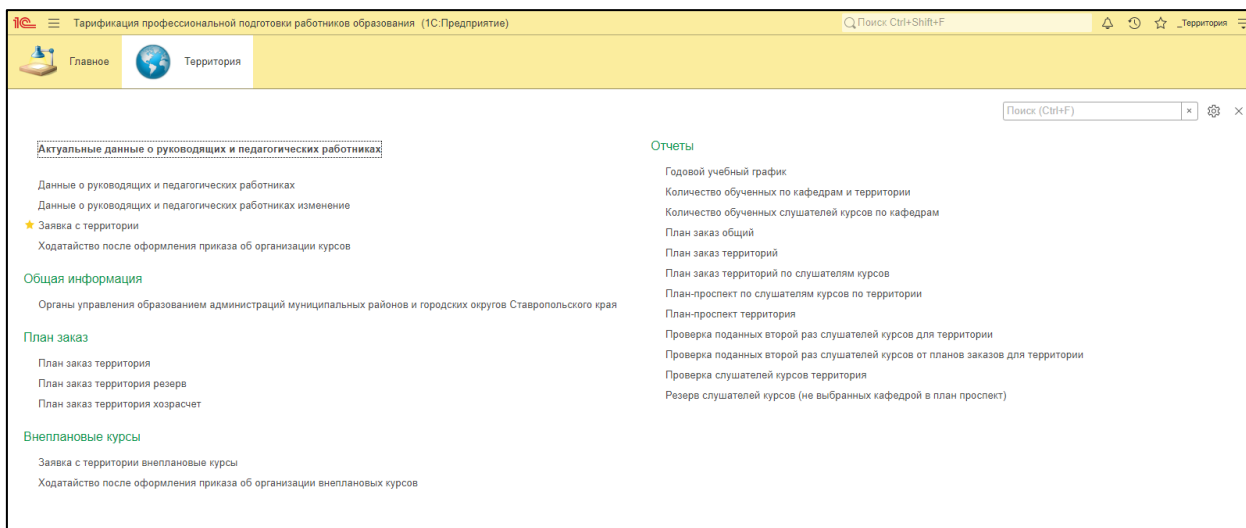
1С Тарификация профессиональной подготовки работников образования (1С:Предприятие)

Поиск Ctrl+Shift+F

_Территория

Главное

Территория

Поиск (Ctrl+F)

×

Актуальные данные о руководящих и педагогических работниках

Данные о руководящих и педагогических работниках

Данные о руководящих и педагогических работниках изменение

Заявка с территории

Ходатайство после оформления приказа об организации курсов

Общая информация

Органы управления образованием администраций муниципальных районов и городских округов Ставропольского края

План заказ

План заказ территория

План заказ территория резерв

План заказ территория хозрасчет

Внеплановые курсы

Заявка с территории внеплановые курсы

Ходатайство после оформления приказа об организации внеплановых курсов

Отчеты

Годовой учебный график

Количество обученных по кафедрам и территории

Количество обученных слушателей курсов по кафедрам

План заказ общий

План заказ территорий

План заказ территорий по слушателям курсов

План-проспект по слушателям курсов по территории

План-проспект территория

Проверка поданных второй раз слушателей курсов для территории

Проверка поданных второй раз слушателей курсов от планов заказов для территории

Проверка слушателей курсов территория

Резерв слушателей курсов (не выбранных кафедрой в план проспект)